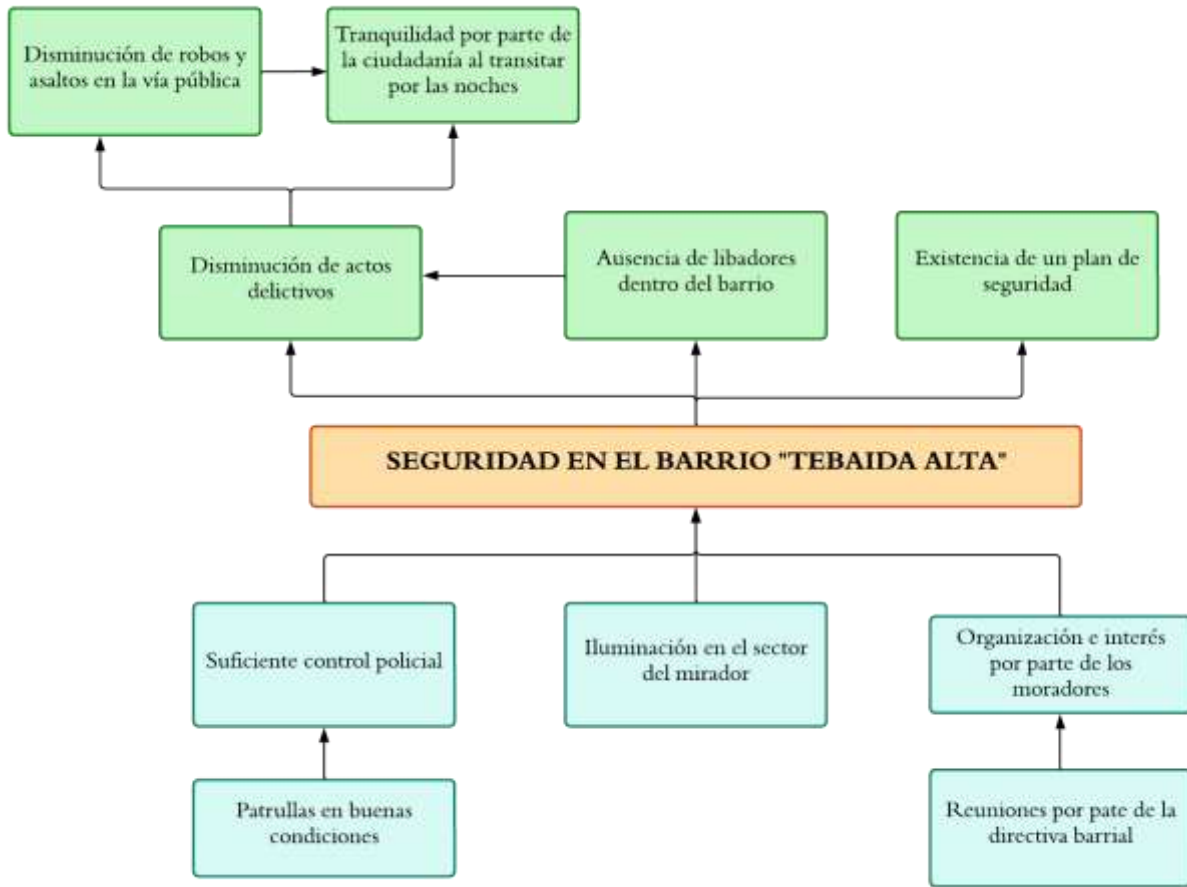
Disminución de robos y asaltos en la vía pública

Tranquilidad por parte de la ciudadanía al transitar por las noches

Disminución de actos delictivos

Ausencia de libadores dentro del barrio

Existencia de un plan de seguridad

SEGURIDAD EN EL BARRIO "TEBAIDA ALTA"

Suficiente control policial

Iluminación en el sector del mirador

Organización e interés por parte de los moradores

Patrullas en buenas condiciones

Reuniones por pate de la directiva barrial